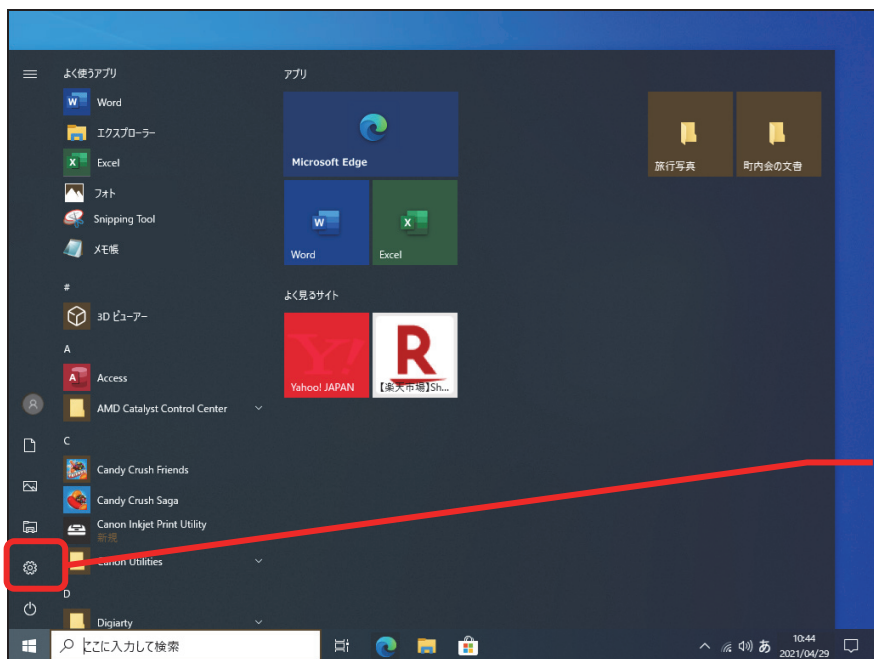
よく使うアプリ
Word
エクスプローラー
Excel
フォト
Snipping Tool
メモ帳
#
3D ビューアー
A
Access
AMD Catalyst Control Center
C
Candy Crush Friends
Candy Crush Saga
Canon Inkjet Print Utility
新規
Canon Utilities
D
Digiarty

アプリ
Microsoft Edge
Word
Excel
よく見るサイト
Yahoo! JAPAN
【楽天市場】Sh...

旅行写真
町内会の文書

ここに入力して検索
10:44
2021/04/29
あ